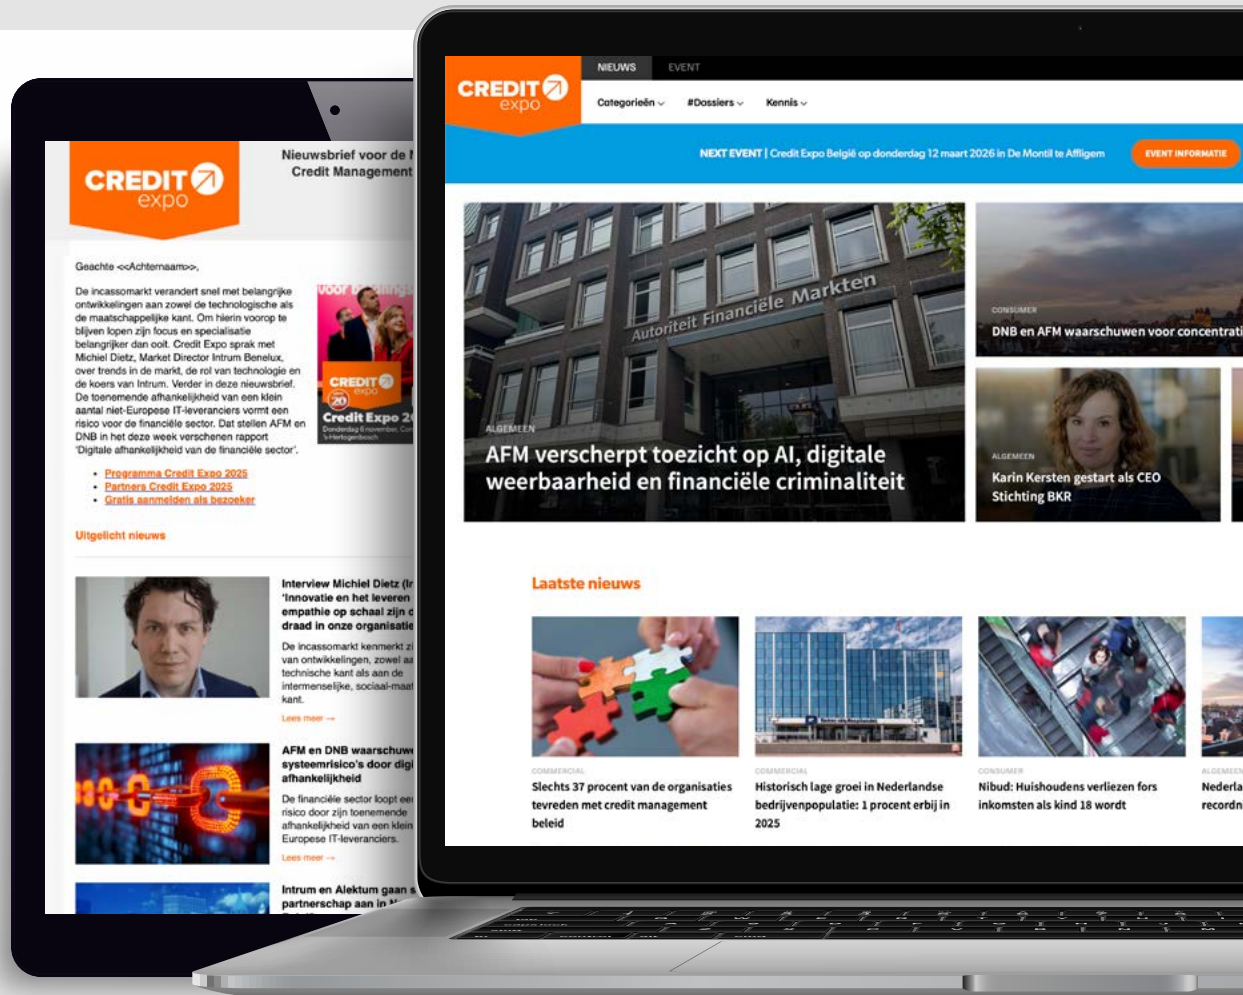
CREDIT expo

Nieuwsbrief voor de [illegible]
Credit Management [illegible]

Geachte <<Achternaam>>,

De incassomarkt verandert snel met belangrijke ontwikkelingen aan zowel de technologische als de maatschappelijke kant. Om hierin voorop te blijven lopen zijn focus en specialisatie belangrijker dan ooit. Credit Expo sprak met Michiel Dietz, Market Director Intrum Benelux, over trends in de markt, de rol van technologie en de koers van Intrum. Verder in deze nieuwsbrief. De toenemende afhankelijkheid van een klein aantal niet-Europese IT-leveranciers vormt een risico voor de financiële sector. Dat stellen AFM en DNB in het deze week verschenen rapport 'Digitale afhankelijkheid van de financiële sector'.

CREDIT expo
20
Credit Expo 2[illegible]
Donderdag 6 november, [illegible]
's-Hertogenbosch

- Programma Credit Expo 2025
- Partners Credit Expo 2025
- Gratis aanmelden als bezoeker

Uitgelicht nieuws

Interview Michiel Dietz (Ir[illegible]
'Innovatie en het leveren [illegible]
empathie op schaal zijn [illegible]
draad in onze organisatie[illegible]
De incassomarkt kenmerkt zi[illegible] van ontwikkelingen, zowel aa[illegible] technische kant als aan de intermenselijke, sociaal-maa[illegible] kant.
Lees meer →

AFM en DNB waarschuw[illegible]
systeemrisico's door digi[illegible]
afhankelijkheid
De financiële sector loopt ee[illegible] risico door zijn toenemende afhankelijkheid van een klein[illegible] Europese IT-leveranciers.
Lees meer →

Intrum en Alektum gaan s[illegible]
partnerschap aan in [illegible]

NIEUWS EVENT
CREDIT expo
Categorieën #Dossiers Kennis
NEXT EVENT | Credit Expo België op donderdag 12 maart 2026 in De Montil te Affligem EVENT INFORMATIE

Autoriteit Financiële Markten
ALGEMEEN
AFM verscherpt toezicht op AI, digitale weerbaarheid en financiële criminaliteit

CONSUMER
DNB en AFM waarschuwen voor concentrati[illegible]

ALGEMEEN
Karin Kersten gestart als CEO Stichting BKR

Laatste nieuws

COMMERCIAL
Slechts 37 procent van de organisaties tevreden met credit management beleid

COMMERCIAL
Historisch lage groei in Nederlandse bedrijvenpopulatie: 1 procent erbij in 2025

CONSUMER
Nibud: Huishoudens verliezen fors inkomsten als kind 18 wordt

ALGEMEEN
Nederla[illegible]
recordn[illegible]